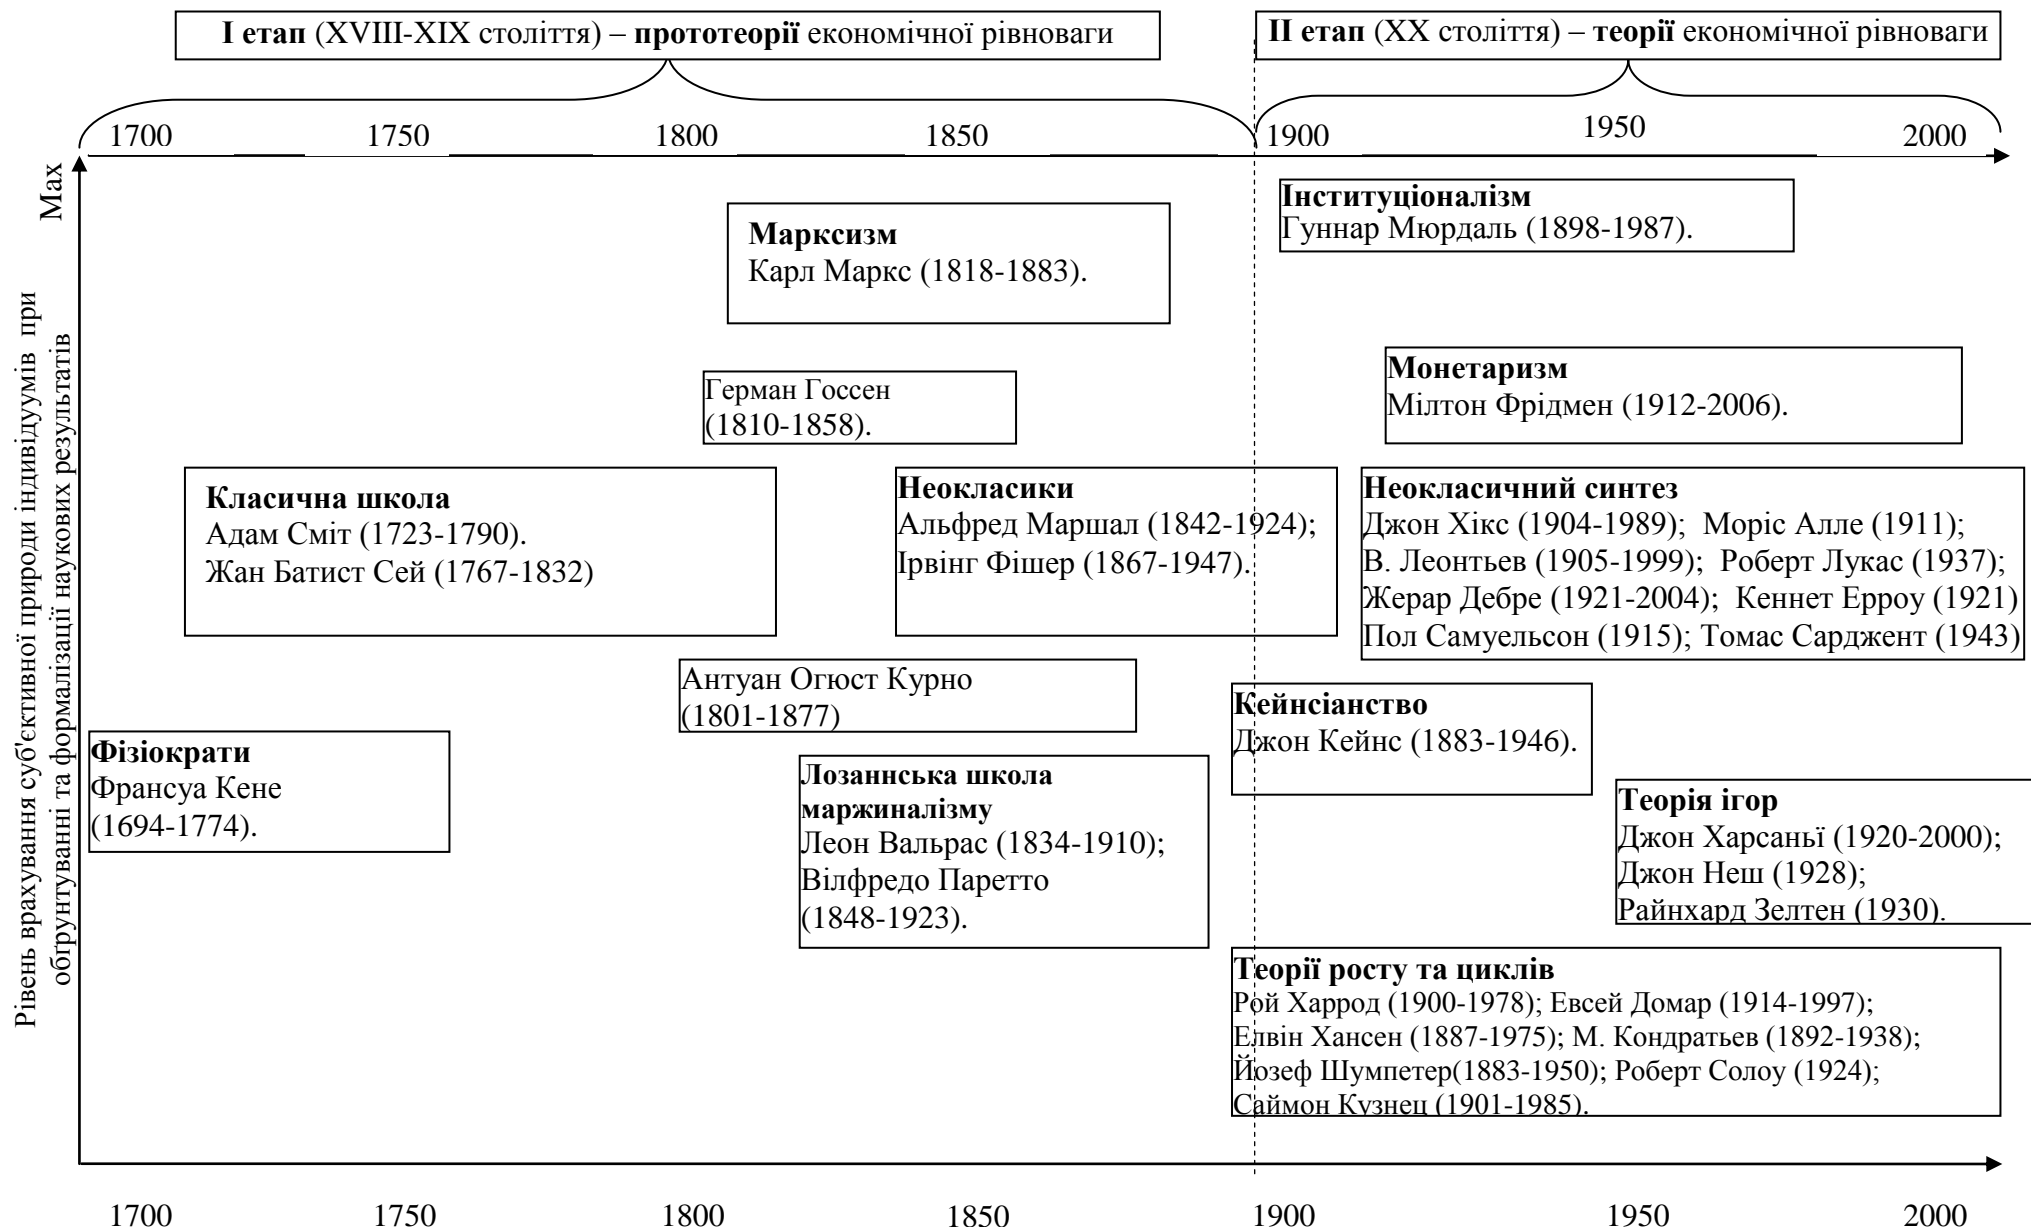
**І етап** (XVIII-XIX століття) – **прототеорії** економічної рівноваги

**ІІ етап** (XX століття) – **теорії** економічної рівноваги

1700 1750 1800 1850 1900 1950 2000

Max

Рівень врахування суб'єктивної природи індивідуумів при обґрунтуванні та формалізації наукових результатів

**Інституціоналізм**
Гуннар Мюрдаль (1898-1987).

**Марксизм**
Карл Маркс (1818-1883).

Герман Госсен (1810-1858).

**Монетаризм**
Мілтон Фрідмен (1912-2006).

**Класична школа**
Адам Сміт (1723-1790).
Жан Батист Сей (1767-1832)

**Неокласики**
Альфред Маршал (1842-1924);
Ірвінг Фішер (1867-1947).

**Неокласичний синтез**
Джон Хікс (1904-1989); Моріс Алле (1911);
В. Леонтьев (1905-1999); Роберт Лукас (1937);
Жерар Дебре (1921-2004); КеннетЕрроу (1921)
Пол Самуельсон (1915); Томас Сарджент (1943)

Антуан Огюст Курно (1801-1877)

**Кейнсіанство**
Джон Кейнс (1883-1946).

**Фізіократи**
Франсуа Кене (1694-1774).

**Лозаннська школа маржиналізму**
Леон Вальрас (1834-1910);
Вілфредо Паретто (1848-1923).

**Теорія ігор**
Джон Харсаньї (1920-2000);
Джон Неш (1928);
Райнхард Зелтен (1930).

**Теорії росту та циклів**
Рой Харрод (1900-1978); Евсей Домар (1914-1997);
Елвін Хансен (1887-1975); М. Кондратьев (1892-1938);
Йозеф Шумпетер(1883-1950); Роберт Солоу (1924);
Саймон Кузнец (1901-1985).

1700 1750 1800 1850 1900 1950 2000